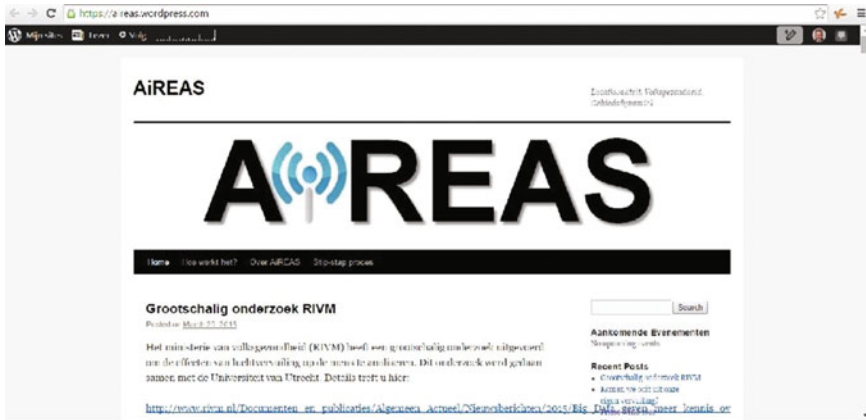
https://aireas.wordpress.com

Mijn sites Lezen Volg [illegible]

AiREAS

Lokaalkracht: Luchtkwaliteit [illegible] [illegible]

AiREAS

Home Hoe werkt het? Over AiREAS Stap-stap proces

Grootschalig onderzoek RIVM

Posted on March 22, 2015

Het ministerie van volksgezondheid (RIVM) heeft een grootschalig onderzoek uitgevoerd om de effecten van luchtvervuiling op de mens te analiseren. Dit onderzoek werd gedaan samen met de Universiteit van Utrecht. Details treft u hier:

http://www.rivm.nl/Documenten_en_publicaties/Algemeen_Actueel/Nieuwsberichten/2015/Big_Data_geven_meer_kennis_ov

Search

Aankomende Evenementen

No upcoming events

Recent Posts

Grootschalig onderzoek RIVM

Kunnen we zelf iets doen tegen vervuiling?